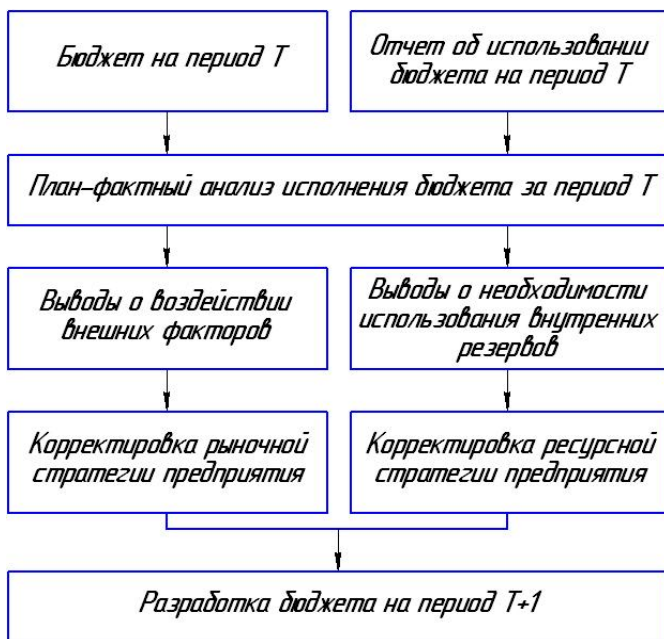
Бюджет на период Т

Отчет об использовании бюджета на период Т

План–фактный анализ исполнения бюджета за период Т

Выводы о воздействии внешних факторов

Выводы о необходимости использования внутренних резервов

Корректировка рыночной стратегии предприятия

Корректировка ресурсной стратегии предприятия

Разработка бюджета на период Т+1